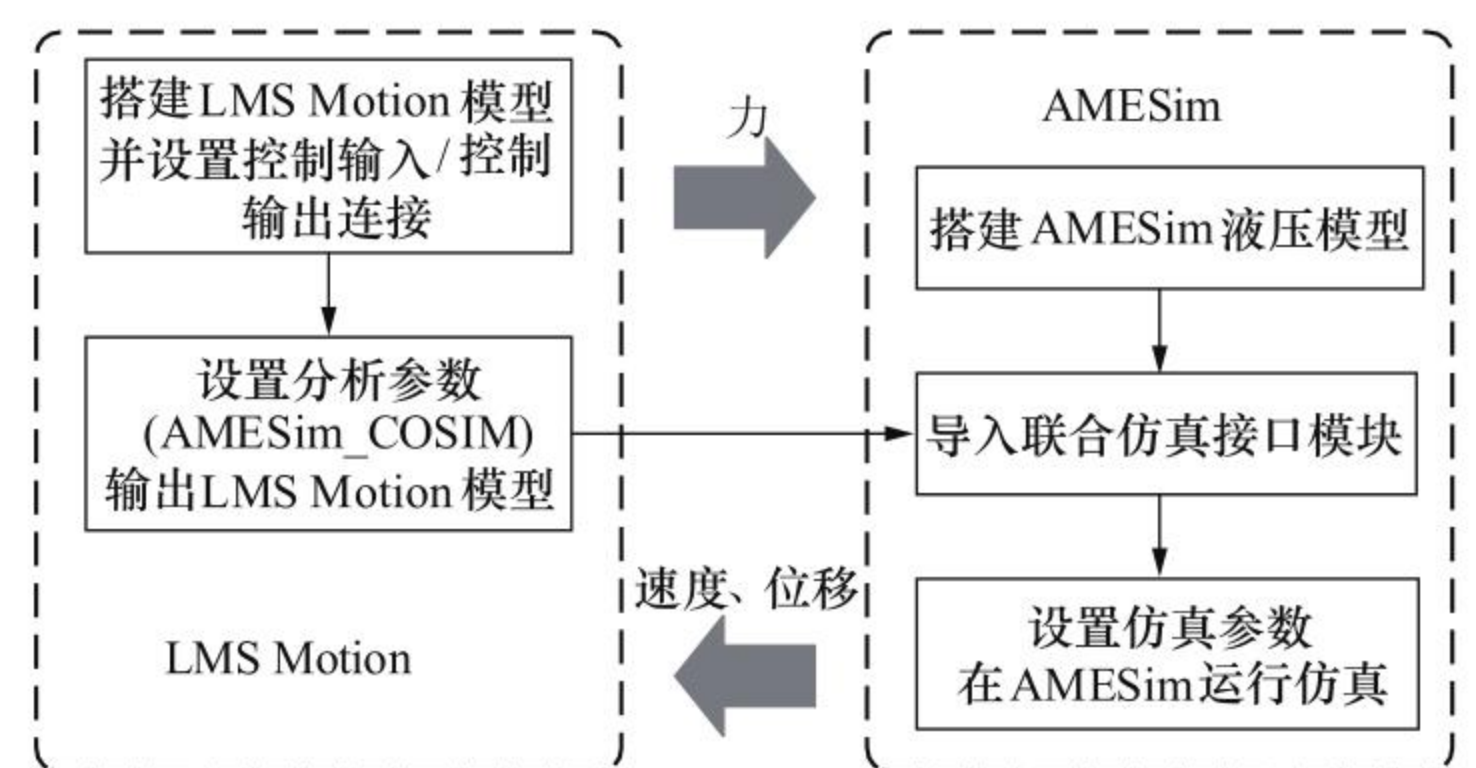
搭建LMS Motion模型并设置控制输入/控制输出连接

设置分析参数 (AMESim_COSIM) 输出LMS Motion模型

LMS Motion

力

速度、位移

AMESim

搭建AMESim液压模型

导入联合仿真接口模块

设置仿真参数 在AMESim运行仿真